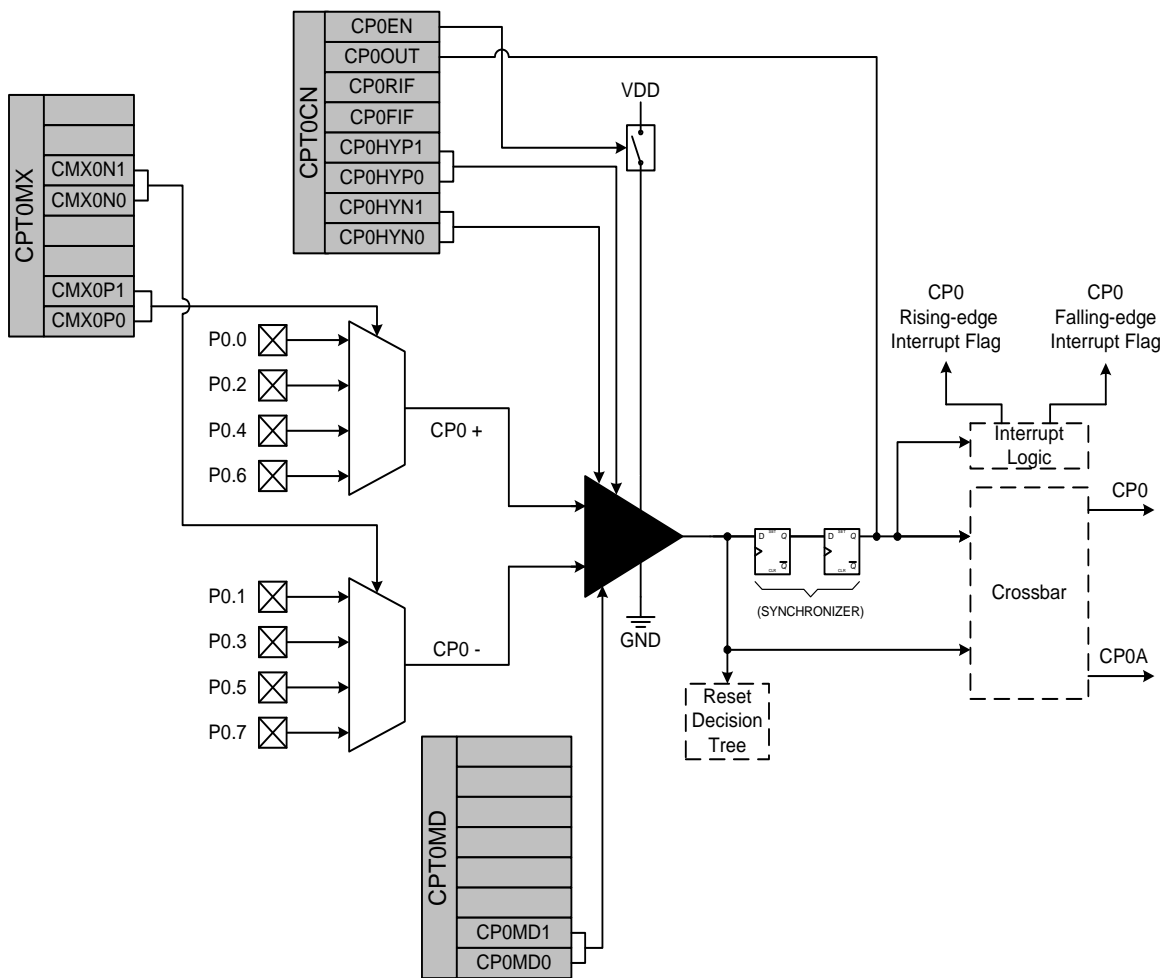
CPT0CN
CP0EN
CP0OUT
CP0RIF
CP0FIF
CP0HYP1
CP0HYP0
CP0HYN1
CP0HYN0

VDD

CPT0MX
CMX0N1
CMX0N0
CMX0P1
CMX0P0

P0.0
P0.2
P0.4
P0.6

CP0 +

P0.1
P0.3
P0.5
P0.7

CP0 -

GND

D SET Q
CLR Q

D SET Q
CLR Q

(SYNCHRONIZER)

CP0
Rising-edge
Interrupt Flag

CP0
Falling-edge
Interrupt Flag

Interrupt
Logic

CP0

Crossbar

CP0A

Reset
Decision
Tree

CPT0MD
CP0MD1
CP0MD0